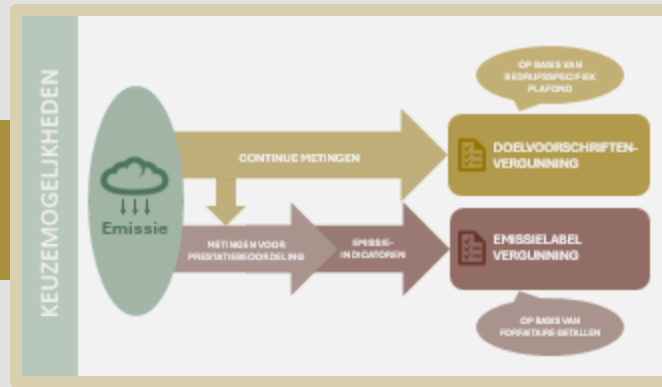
KEUZEMOGELIJKHEDEN

Emissie

CONTINUE METINGEN

METINGEN VOOR PRESTATIEBEOORDELING

EMISSIE-INDICATOREN

OP BASIS VAN BEDRIJFSSPECIFIEK PLAFOND

DOELVOORSCHRIFTEN-VERGUNNING

EMISSIELABEL VERGUNNING

OP BASIS VAN FORFAITAIRE GETALLEN